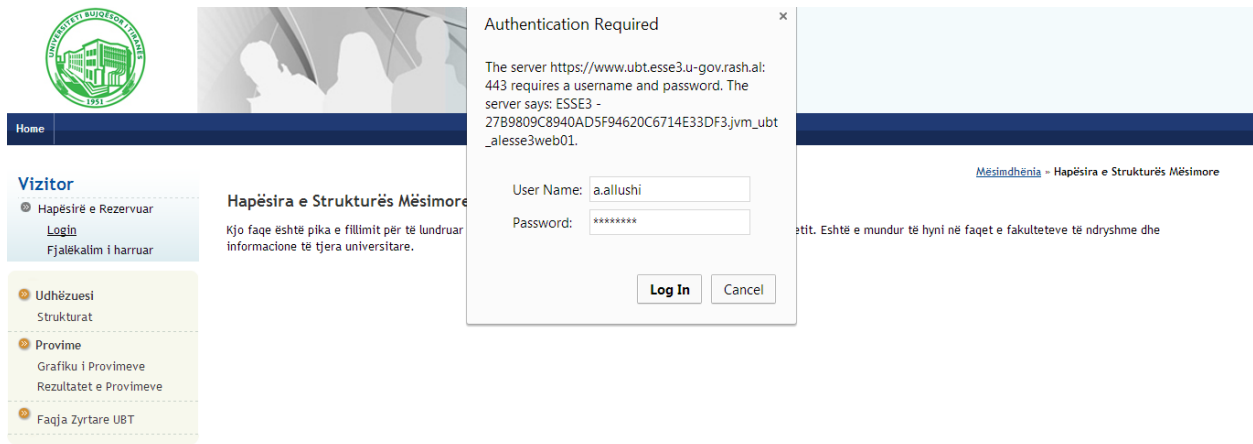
UNIVERSITETI BUJQËSOR I TIRANËS
1951

Home

Vizitor
Hapësirë e Rezervuar
Login
Fjalëkalim i harruar

Udhëzuesi
Strukturat

Provime
Grafiku i Provimeve
Rezultatet e Provimeve

Faqja Zyrtare UBT

Mësimdhënia » Hapësira e Strukturës Mësimore

Hapësira e Strukturës Mësimore

Kjo faqe është pika e fillimit për të lundruar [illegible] etit. Është e mundur të hyni në faqet e fakulteteve të ndryshme dhe informacione të tjera universitare.

Authentication Required
×

The server https://www.ubt.esse3.u-gov.rash.al:443 requires a username and password. The server says: ESSE3 - 27B9809C8940AD5F94620C6714E33DF3.jvm_ubt_alesse3web01.

User Name: a.allushi
Password: ********

Log In
Cancel